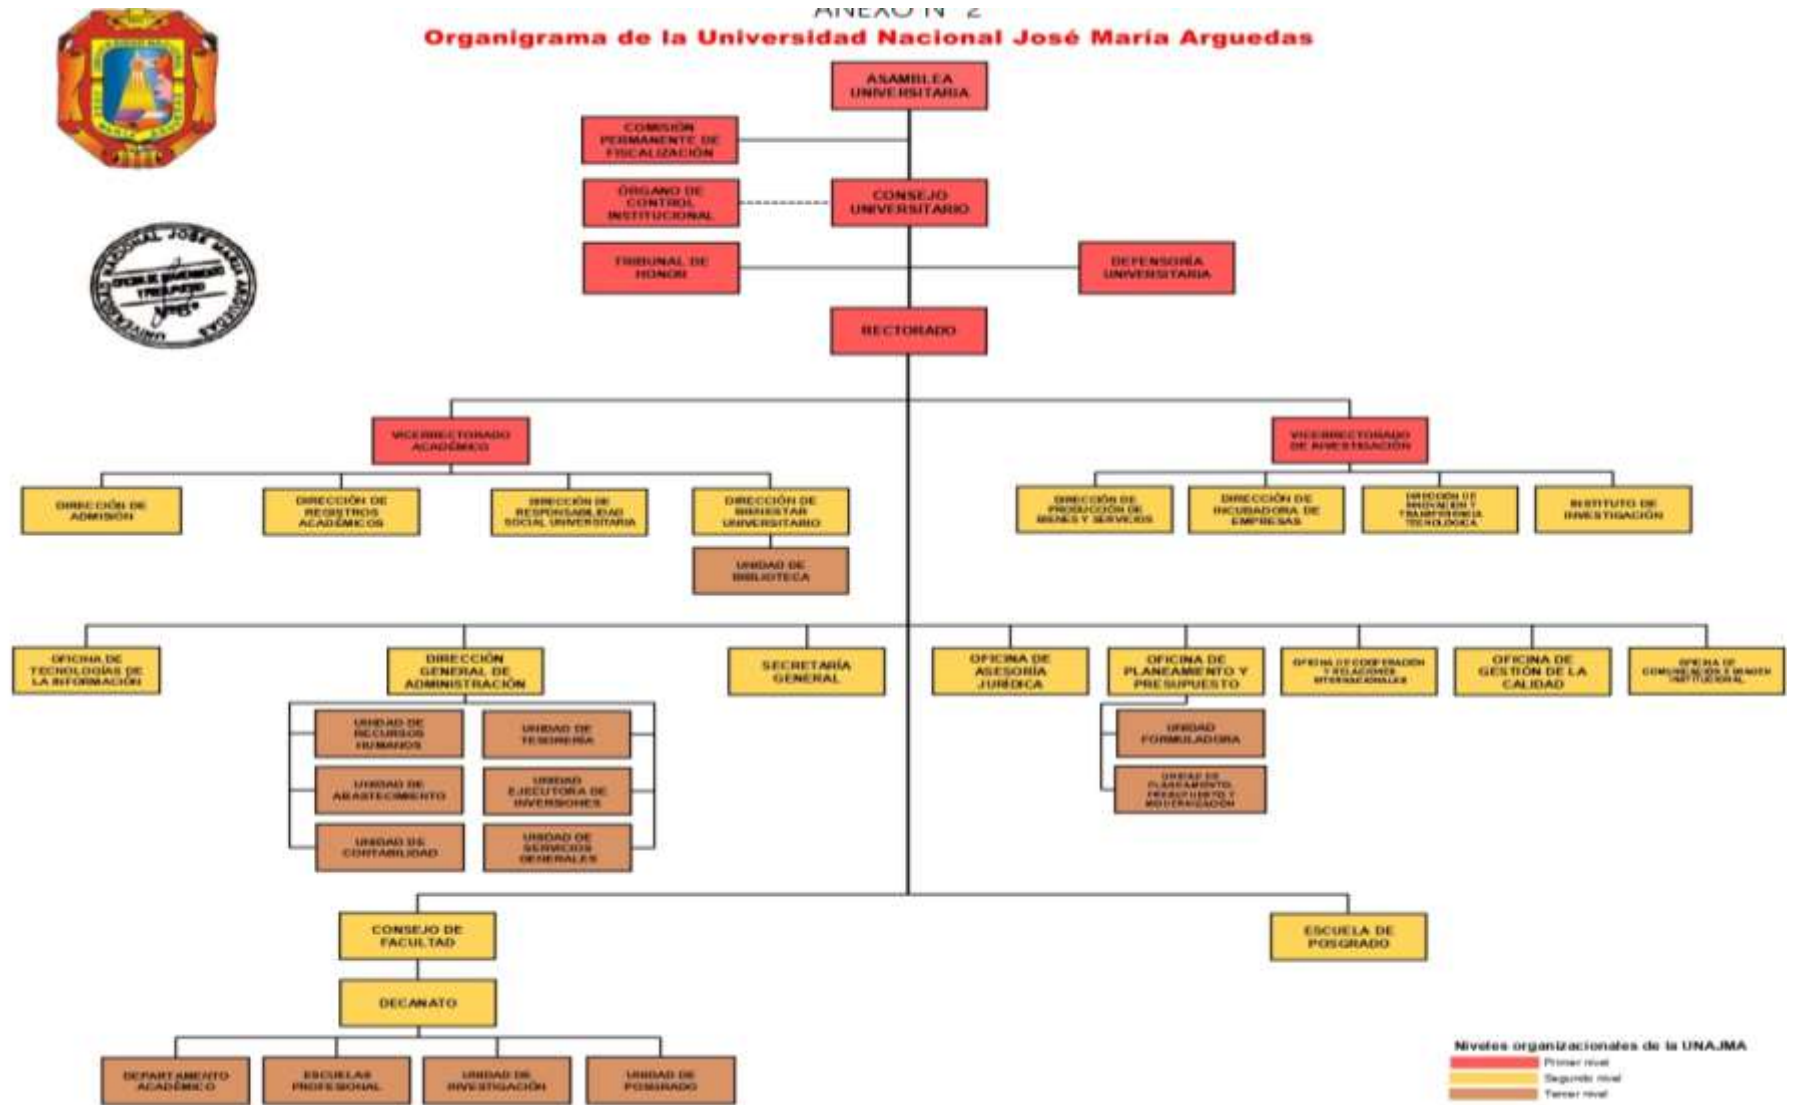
ANEXO N° 2
Organigrama de la Universidad Nacional José María Arguedas

UNIVERSIDAD NACIONAL JOSÉ MARÍA ARGUEDAS
OFICINA DE PLANEAMIENTO Y PRESUPUESTO

ASAMBLEA UNIVERSITARIA

COMISIÓN PERMANENTE DE FISCALIZACIÓN

ÓRGANO DE CONTROL INSTITUCIONAL

CONSEJO UNIVERSITARIO

TRIBUNAL DE HONOR

DEFENSORÍA UNIVERSITARIA

RECTORADO

VICERRECTORADO ACADÉMICO

VICERRECTORADO DE INVESTIGACIÓN

DIRECCIÓN DE ADMISIÓN

DIRECCIÓN DE REGISTROS ACADÉMICOS

DIRECCIÓN DE RESPONSABILIDAD SOCIAL UNIVERSITARIA

DIRECCIÓN DE BIENESTAR UNIVERSITARIO

UNIDAD DE BIBLIOTECA

DIRECCIÓN DE PRODUCCIÓN DE BIENES Y SERVICIOS

DIRECCIÓN DE INCUBADORA DE EMPRESAS

DIRECCIÓN DE INNOVACIÓN Y TRANSFERENCIA TECNOLÓGICA

INSTITUTO DE INVESTIGACIÓN

OFICINA DE TECNOLOGÍAS DE LA INFORMACIÓN

DIRECCIÓN GENERAL DE ADMINISTRACIÓN

SECRETARÍA GENERAL

OFICINA DE ASESORÍA JURÍDICA

OFICINA DE PLANEAMIENTO Y PRESUPUESTO

OFICINA DE COOPERACIÓN Y RELACIONES INTERNACIONALES

OFICINA DE GESTIÓN DE LA CALIDAD

OFICINA DE COMUNICACIÓN E IMAGEN INSTITUCIONAL

UNIDAD DE RECURSOS HUMANOS

UNIDAD DE TESORERÍA

UNIDAD DE ABASTECIMIENTO

UNIDAD EJECUTORA DE INVERSIONES

UNIDAD DE CONTABILIDAD

UNIDAD DE SERVICIOS GENERALES

UNIDAD FORMULADORA

UNIDAD DE PLANEAMIENTO PRESUPUESTO Y MODERNIZACIÓN

CONSEJO DE FACULTAD

ESCUELA DE POSGRADO

DECANATO

DEPARTAMENTO ACADÉMICO

ESCUELAS PROFESIONAL

UNIDAD DE INVESTIGACIÓN

UNIDAD DE POSGRADO

Niveles organizacionales de la UNAJMA
Primer nivel
Segundo nivel
Tercer nivel